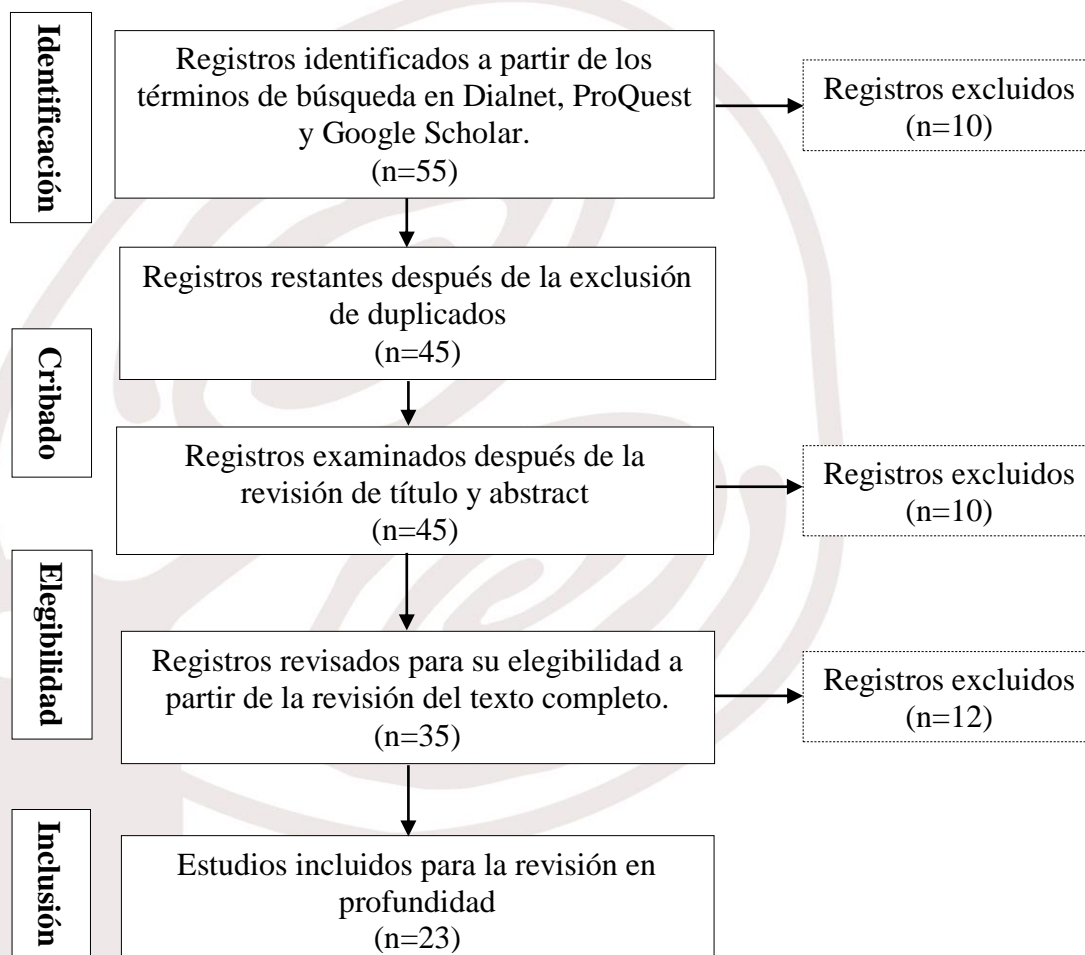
Identificación

Registros identificados a partir de los términos de búsqueda en Dialnet, ProQuest y Google Scholar.
(n=55)

Registros excluidos
(n=10)

Registros restantes después de la exclusión de duplicados
(n=45)

Cribado

Registros examinados después de la revisión de título y abstract
(n=45)

Registros excluidos
(n=10)

Elegibilidad

Registros revisados para su elegibilidad a partir de la revisión del texto completo.
(n=35)

Registros excluidos
(n=12)

Inclusión

Estudios incluidos para la revisión en profundidad
(n=23)